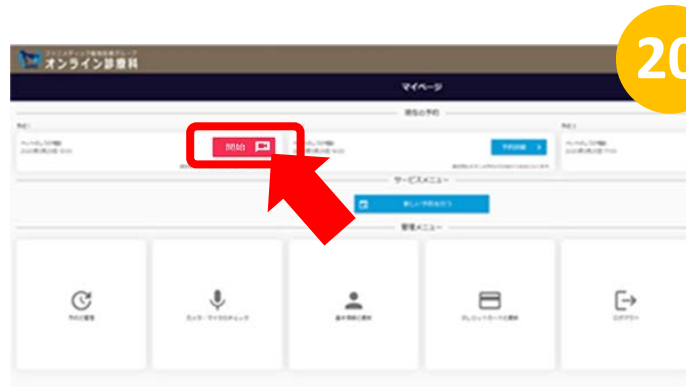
20

オンライン診療科

マイページ

現在の予約

開始

予約詳細

サービスメニュー

新しい予約を行う

管理メニュー

予約の管理

カメラ・マイクのチェック

基本情報の更新

クレジットカードの更新

ログアウト